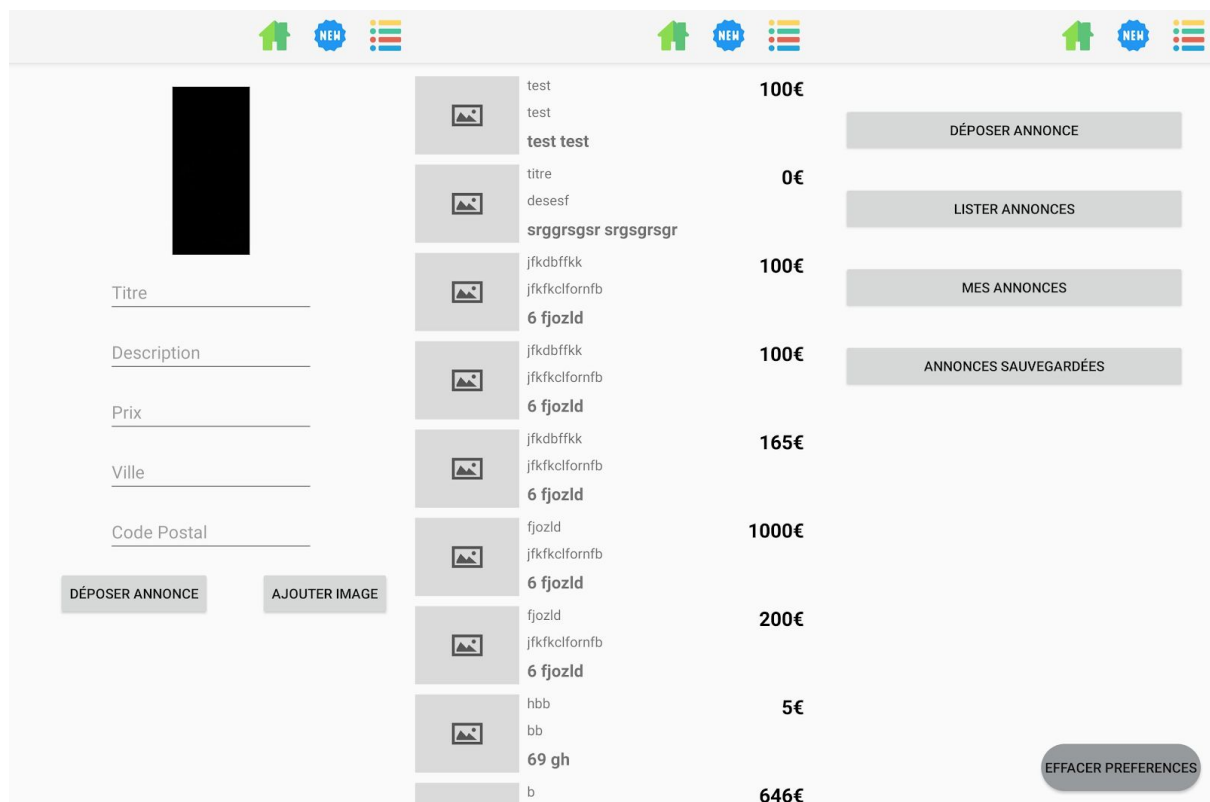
NEW

Titre

Description

Prix

Ville

Code Postal

DÉPOSER ANNONCE

AJOUTER IMAGE

NEW

test
test
test test
100€

titre
desesf
srggrsgsr srgsgrsgr
0€

jfkdbffkk
jfkfkclfornfb
6 fjozld
100€

jfkdbffkk
jfkfkclfornfb
6 fjozld
100€

jfkdbffkk
jfkfkclfornfb
6 fjozld
165€

fjozld
jfkfkclfornfb
6 fjozld
1000€

fjozld
jfkfkclfornfb
6 fjozld
200€

hbb
bb
69 gh
5€

b
646€

NEW

DÉPOSER ANNONCE

LISTER ANNONCES

MES ANNONCES

ANNONCES SAUVEGARDÉES

EFFACER PREFERENCES